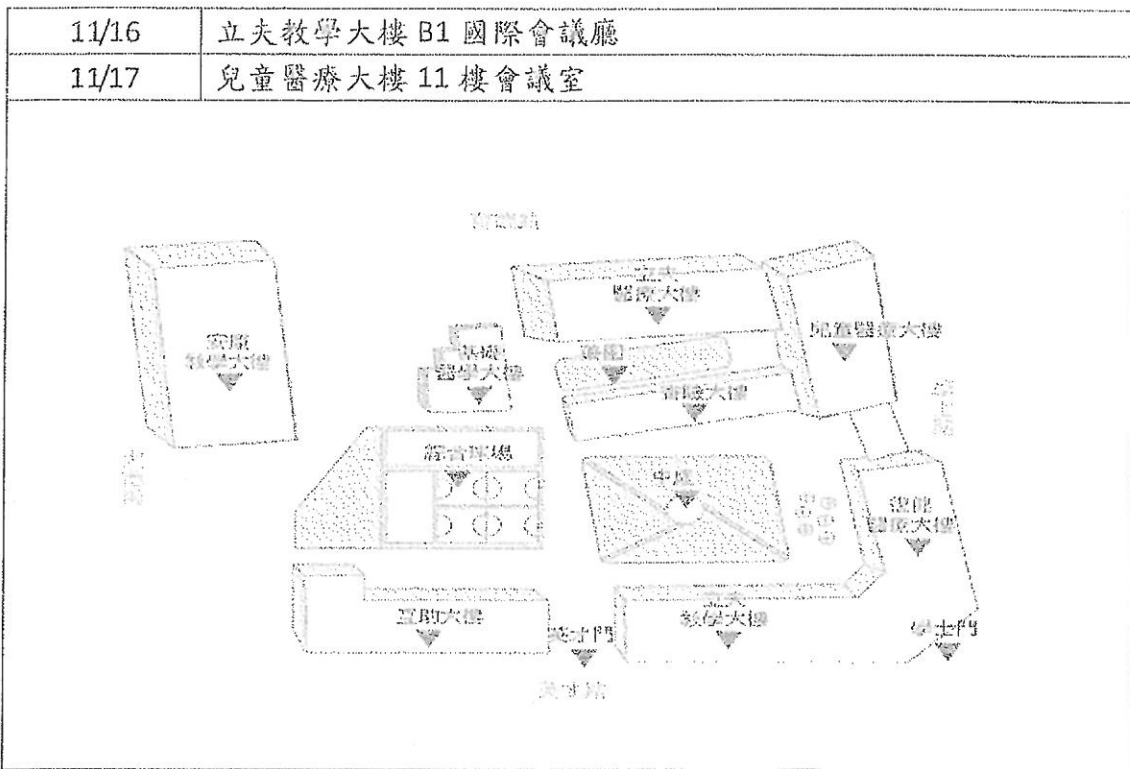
| 11/16 | 立夫教學大樓 B1 國際會議廳 |
|---|---|
| 11/17 | 兒童醫療大樓 11 樓會議室 |

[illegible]

實驗教學大樓

立夫醫療大樓

兒童醫療大樓

基礎醫學大樓

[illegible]

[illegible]大樓

綜合球場

中庭

互助大樓

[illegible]門

立夫教學大樓

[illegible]門

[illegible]醫療大樓

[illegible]